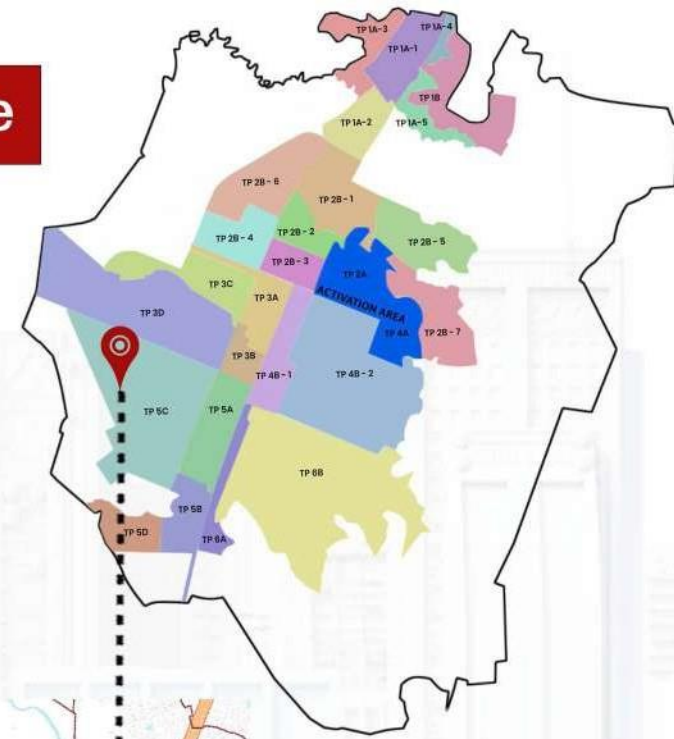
e

TP 1A-3
TP 1A-4
TP 1A-1
TP 1B
TP 1A-2
TP 1A-5
TP 2B - 6
TP 2B - 1
TP 2B - 4
TP 2B - 2
TP 2B - 5
TP 2B - 3
TP 2A
TP 3C
TP 3A
ACTIVATION AREA
TP 3D
TP 4A
TP 2B - 7
TP 3B
TP 4B - 1
TP 4B - 2
TP 5C
TP 5A
TP 6B
TP 5B
TP 5D
TP 6A